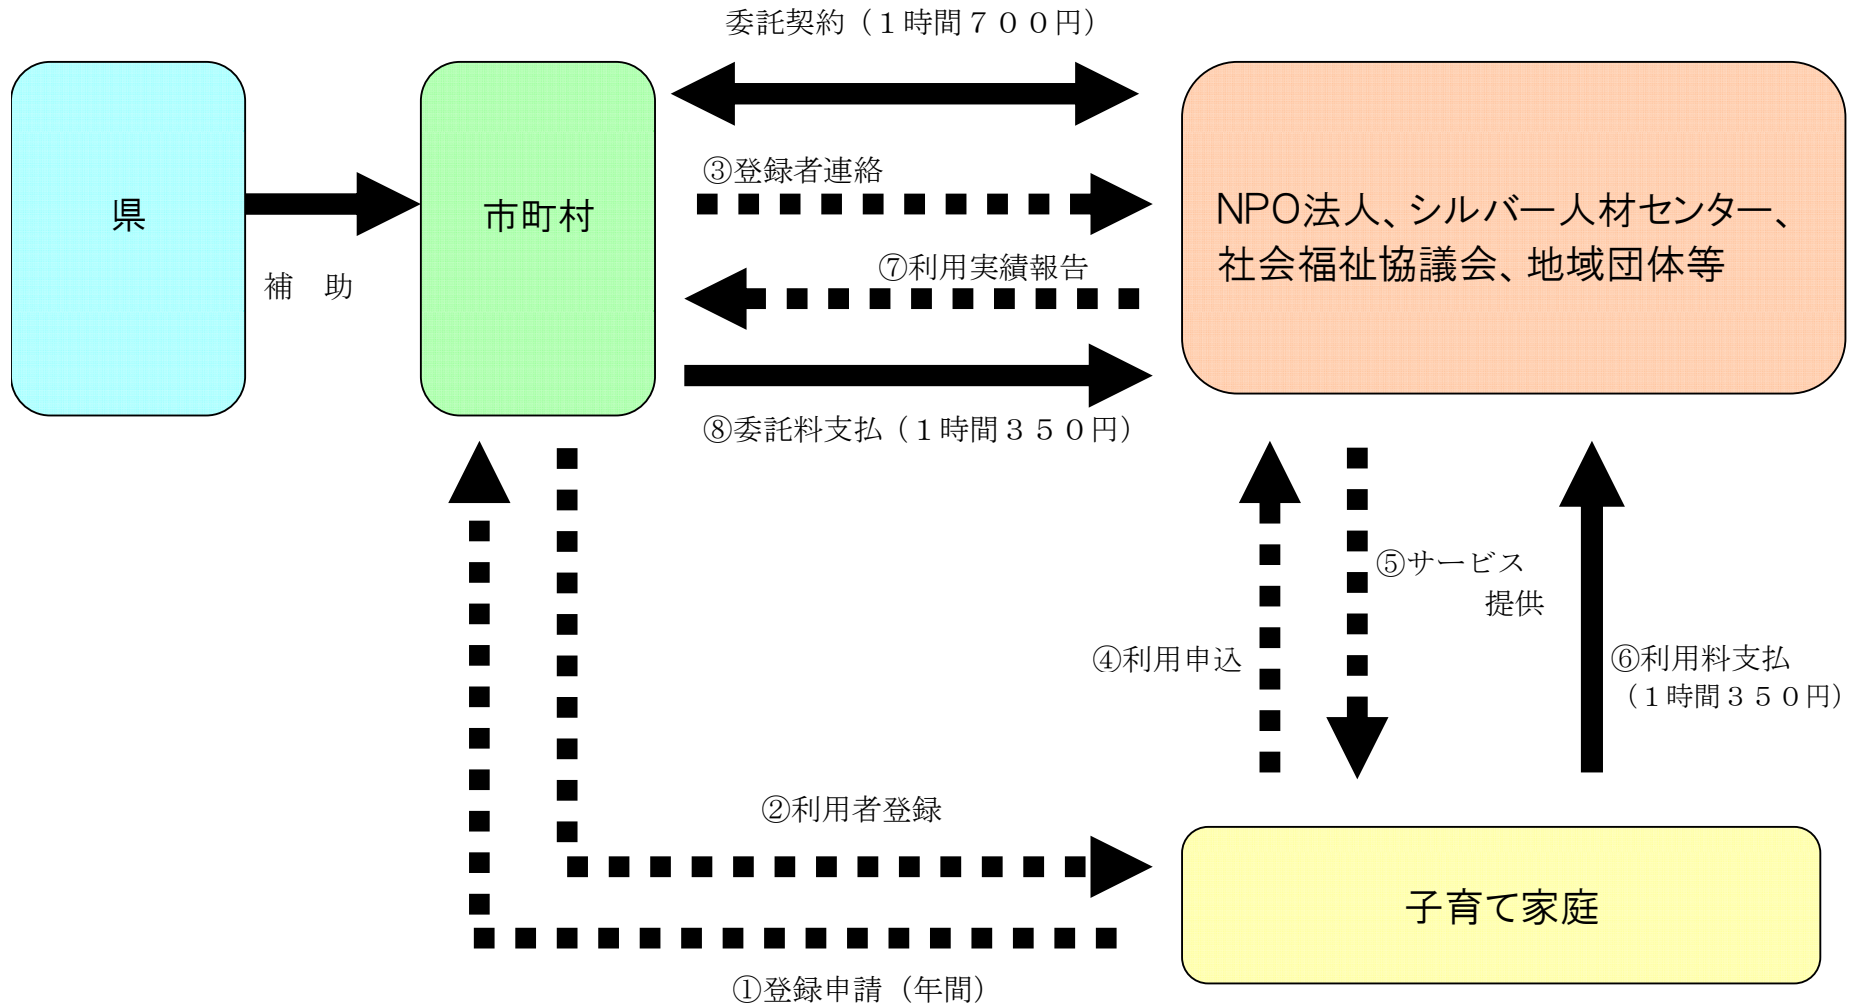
委託契約（１時間７００円）

県

補　助

市町村

③登録者連絡

⑦利用実績報告

⑧委託料支払（１時間３５０円）

NPO法人、シルバー人材センター、社会福祉協議会、地域団体等

⑤サービス提供

④利用申込

⑥利用料支払（１時間３５０円）

②利用者登録

子育て家庭

①登録申請（年間）